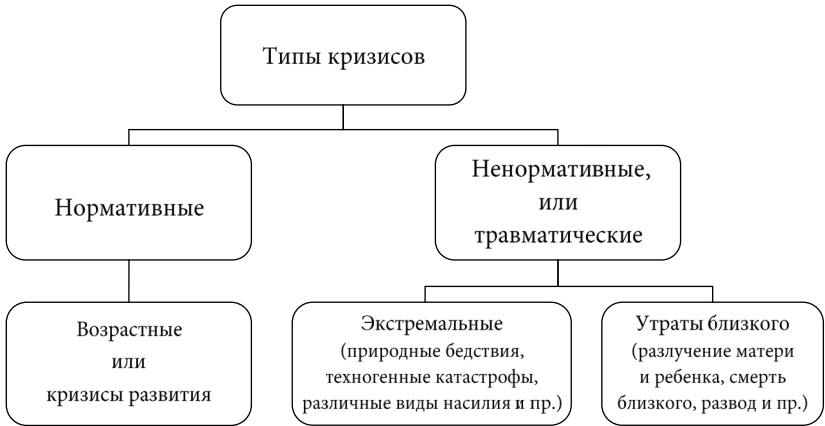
Типы кризисов

Нормативные

Ненормативные, или травматические

Возрастные или кризисы развития

Экстремальные (природные бедствия, техногенные катастрофы, различные виды насилия и пр.)

Утраты близкого (разлучение матери и ребенка, смерть близкого, развод и пр.)